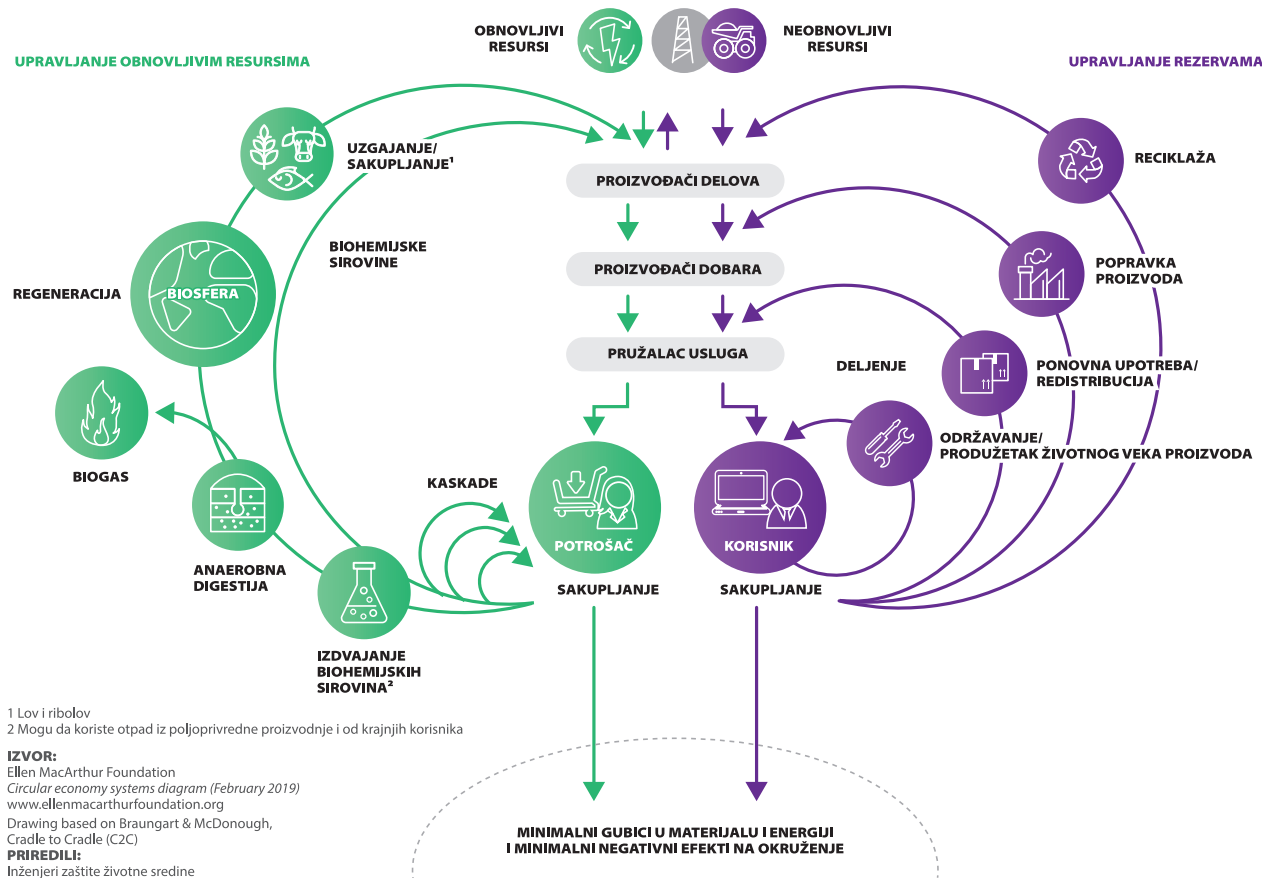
OBNOVLJIVI RESURSI

NEOBNOVLJIVI RESURSI

UPRAVLJANJE OBNOVLJIVIM RESURSIMA

UPRAVLJANJE REZERVAMA

UZGAJANJE/ SAKUPLJANJE¹

PROIZVOĐAČI DELOVA

RECIKLAŽA

BIOHEMIJSKE SIROVINE

PROIZVOĐAČI DOBARA

POPRAVKA PROIZVODA

REGENERACIJA

BIOSFERA

PRUŽALAC USLUGA

DELJENJE

PONOVNA UPOTREBA/ REDISTRIBUCIJA

ODRŽAVANJE/ PRODUŽETAK ŽIVOTNOG VEKA PROIZVODA

BIOGAS

KASKADE

POTROŠAČ

KORISNIK

ANAEROBNA DIGESTIJA

SAKUPLJANJE

SAKUPLJANJE

IZDVAJANJE BIOHEMIJSKIH SIROVINA²

1 Lov i ribolov
2 Mogu da koriste otpad iz poljoprivredne proizvodnje i od krajnjih korisnika

IZVOR:
Ellen MacArthur Foundation
Circular economy systems diagram (February 2019)
www.ellenmacarthurfoundation.org
Drawing based on Braungart & McDonough, Cradle to Cradle (C2C)
PRIREDILI:
Inženjeri zaštite životne sredine

MINIMALNI GUBICI U MATERIJALU I ENERGIJI I MINIMALNI NEGATIVNI EFEKTI NA OKRUŽENJE